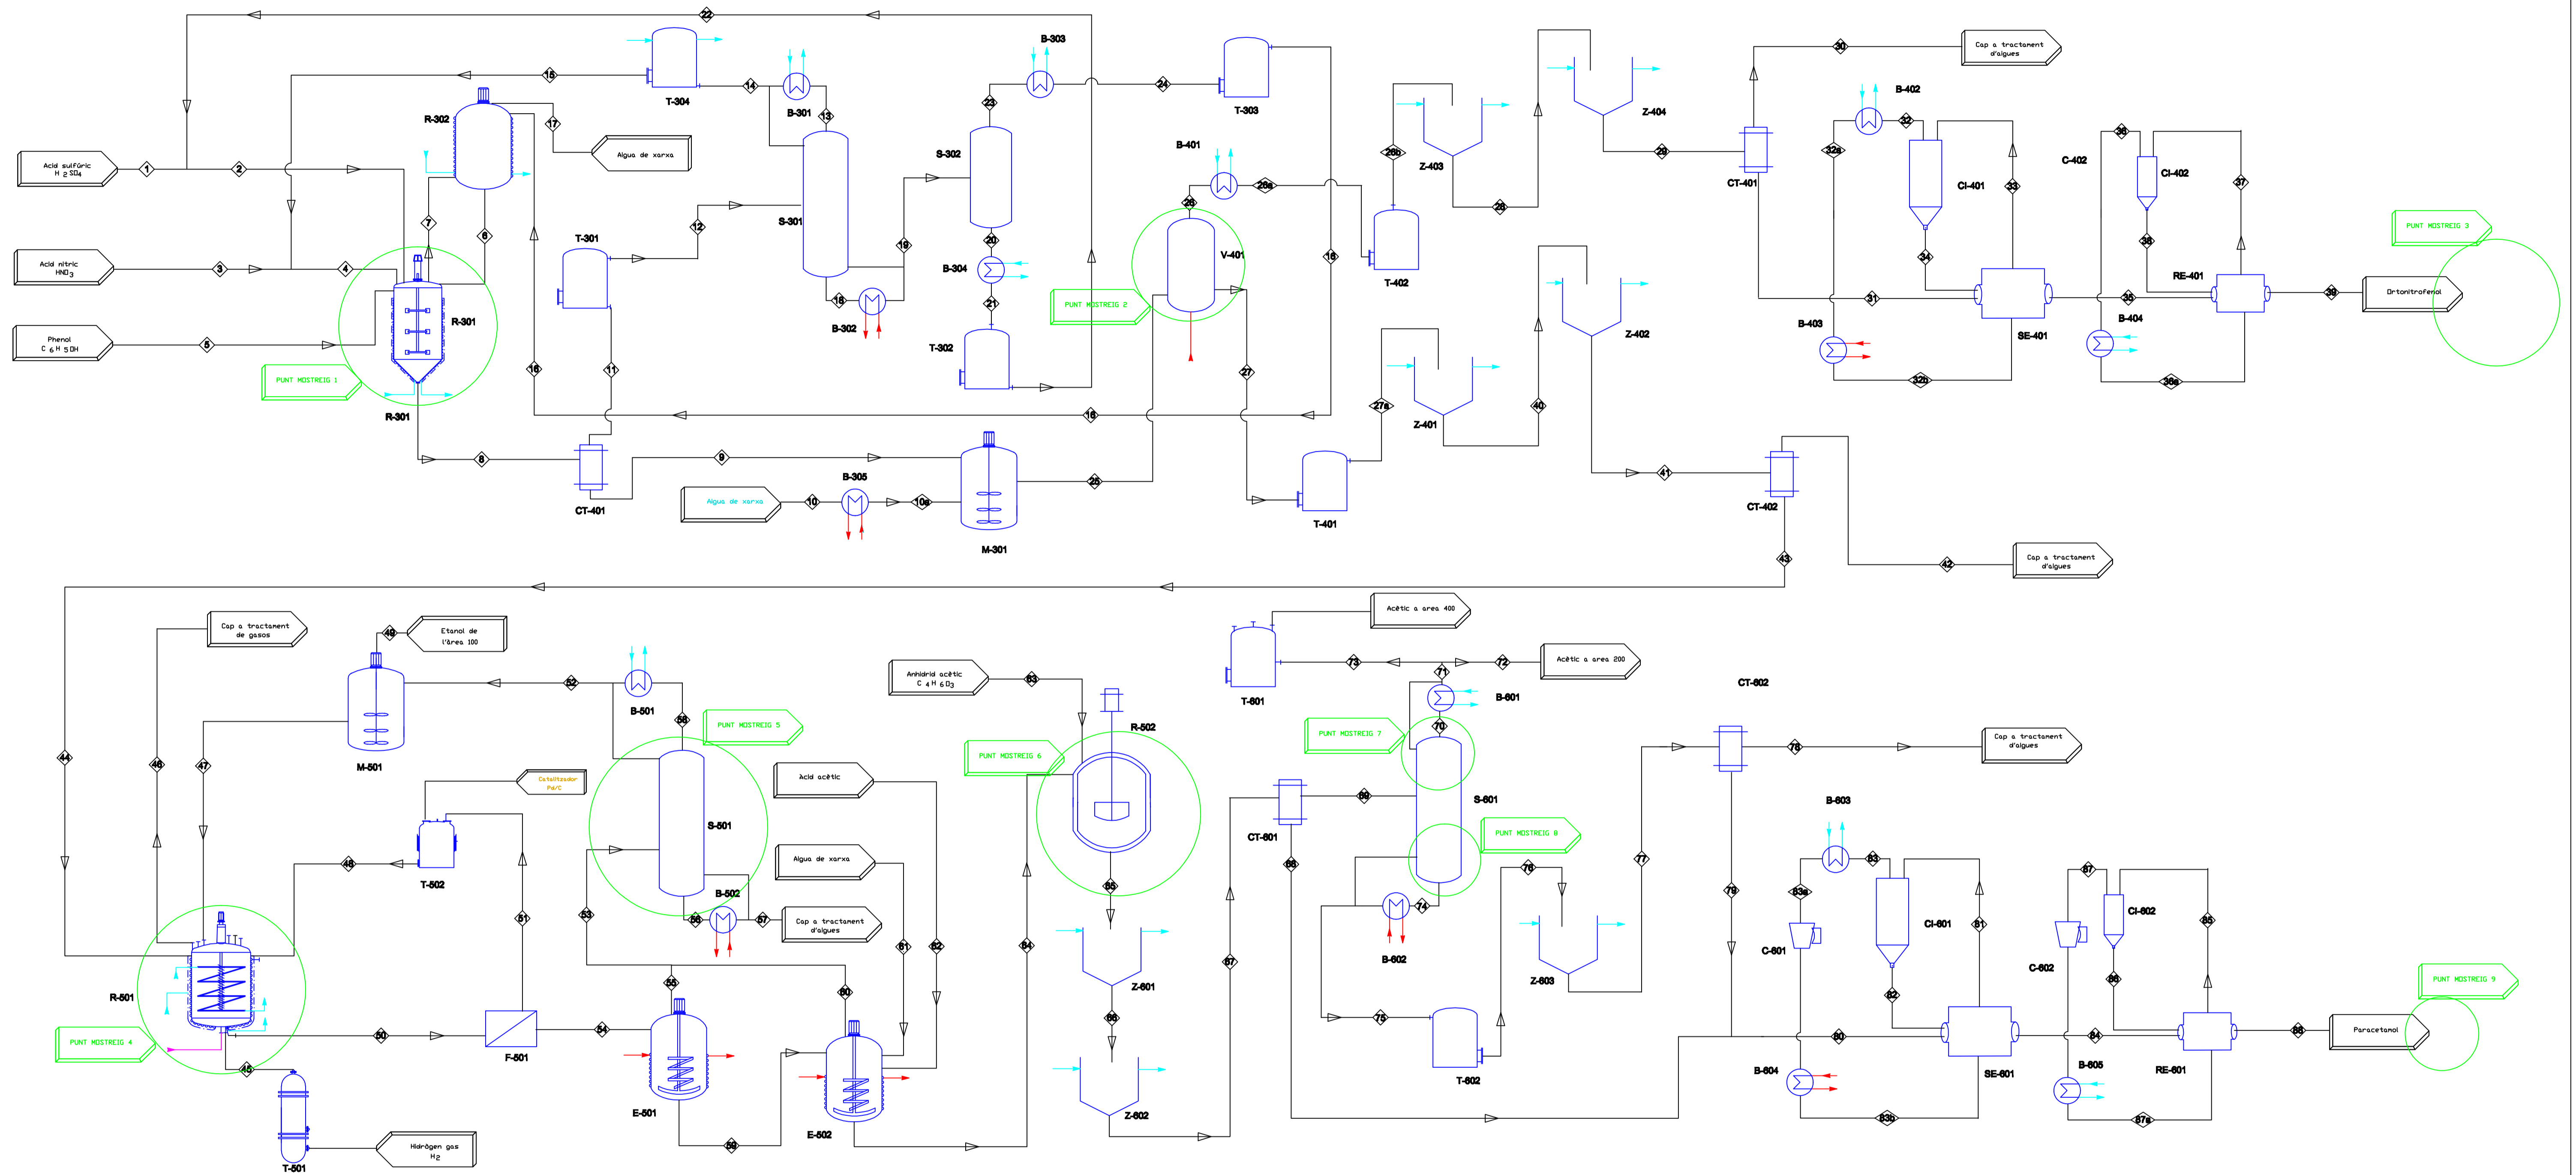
Acid sulfúric $H_2SO_4$
Acid nitric $HNO_3$
Phenol $C_6H_5OH$
1 2 3 4 5 6 7 8 9 10 10a 11 12 13 14 15 16 17 18 19 20 21 22 23 24 25 26 26a 26b 27 27a 28 29 30 31 32 32a 32b 33 34 35 36 36a 37 38 39 40 41 42 43
R-302
R-301
PUNT MOSTREIG 1
Aigua de xarxa
T-304
B-301
S-301
T-301
CT-401
Aigua de xarxa
B-305
M-301
B-302
B-303
S-302
B-304
T-302
PUNT MOSTREIG 2
B-401
V-401
T-303
T-402
T-401
Z-403
Z-404
Z-401
Z-402
CT-401
CT-402
Cap a tractament d'aigues
B-402
CI-401
C-402
CI-402
B-403
SE-401
B-404
RE-401
PUNT MOSTREIG 3
Ortonitrofenol
Cap a tractament d'aigues
Cap a tractament de gasos
Etanol de l'àrea 100
M-501
B-501
PUNT MOSTREIG 5
S-501
B-502
Catalitzador Pd/C
T-502
Acid acètic
Aigua de xarxa
Cap a tractament d'aigues
R-501
PUNT MOSTREIG 4
T-501
Hidrògen gas $H_2$
F-501
E-501
E-502
Anhidrid acètic $C_4H_6O_3$
R-502
PUNT MOSTREIG 6
Z-601
Z-602
T-601
Acètic a area 400
Acètic a area 200
B-601
PUNT MOSTREIG 7
S-601
PUNT MOSTREIG 8
CT-601
B-602
T-602
Z-603
CT-602
Cap a tractament d'aigues
B-603
C-601
CI-601
C-602
CI-602
B-604
SE-601
B-605
RE-601
PUNT MOSTREIG 9
Paracetamol
44 45 46 47 48 49 50 51 52 53 54 55 56 57 58 59 60 61 62 63 64 65 66 67 68 69 70 71 72 73 74 75 76 77 78 79 80 81 82 83 83a 83b 84 85 86 87 87a 88